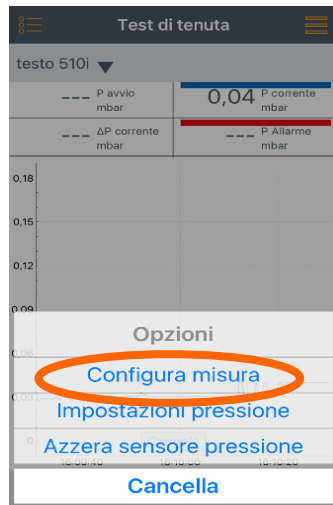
Test di tenuta

testo 510i

--- P avvio mbar

0,04 P corrente mbar

--- ΔP corrente mbar

--- P Allarme mbar

0,18

0,15

0,12

0,09

0,06

0,03

Opzioni

Configura misura

Impostazioni pressione

Azzera sensore pressione

10:09:40

10:10:00

10:10:20

Cancella